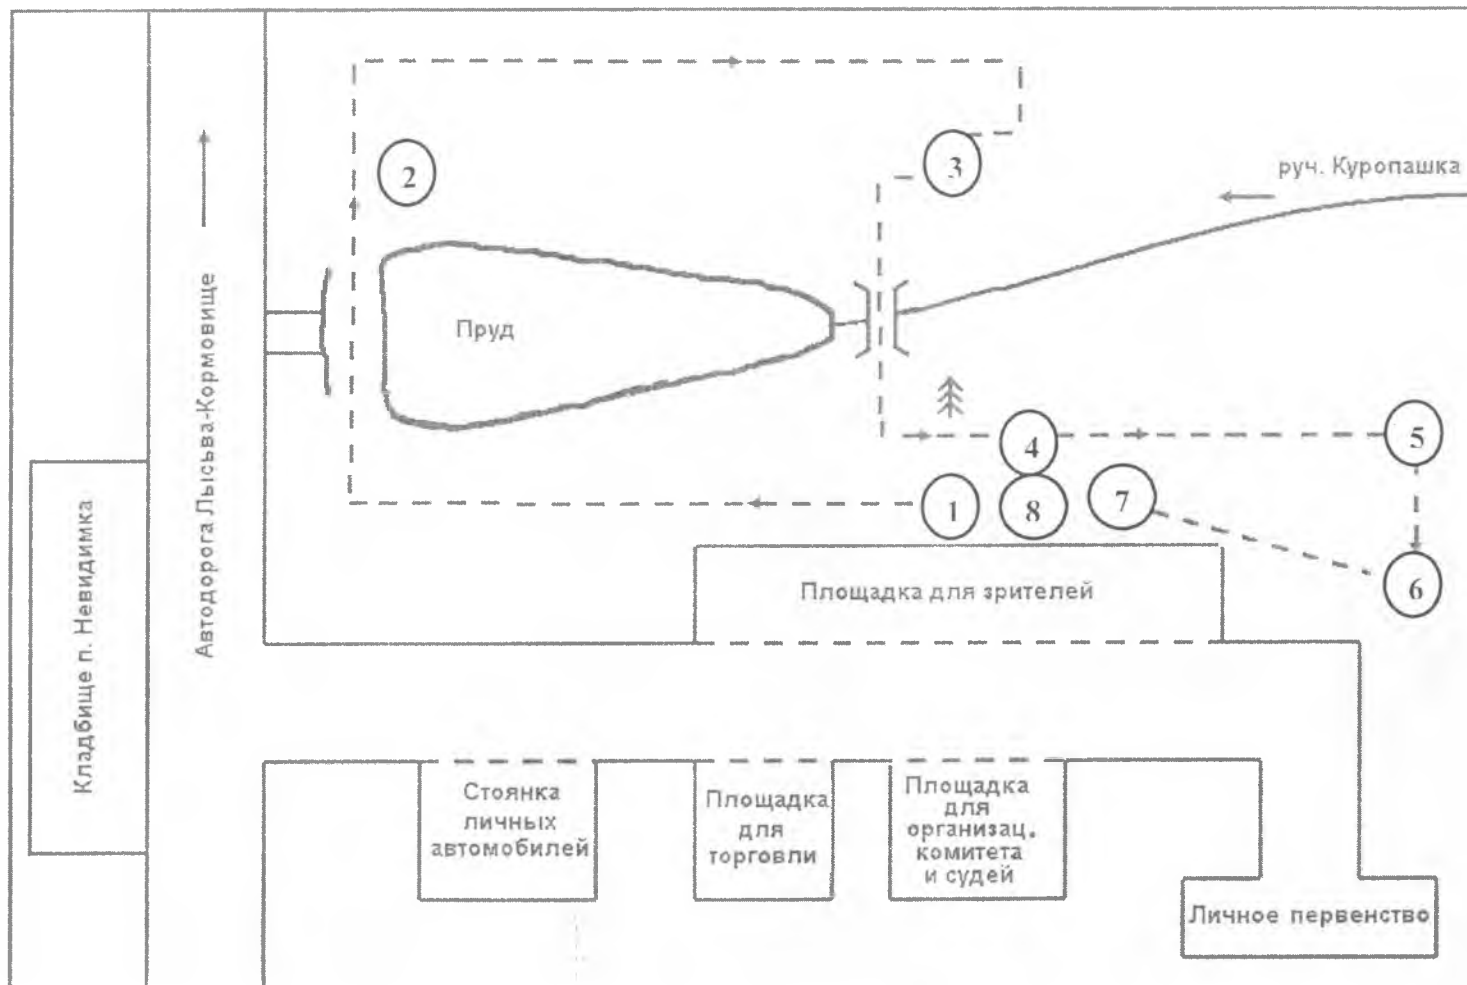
Кладбище п. Невидимка

Автодорога Лысьва-Кормовище

2

3

руч. Куропашка

Пруд

4

5

1

8

7

6

Площадка для зрителей

Стоянка личных автомобилей

Площадка для торговли

Площадка для организац. комитета и судей

Личное первенство